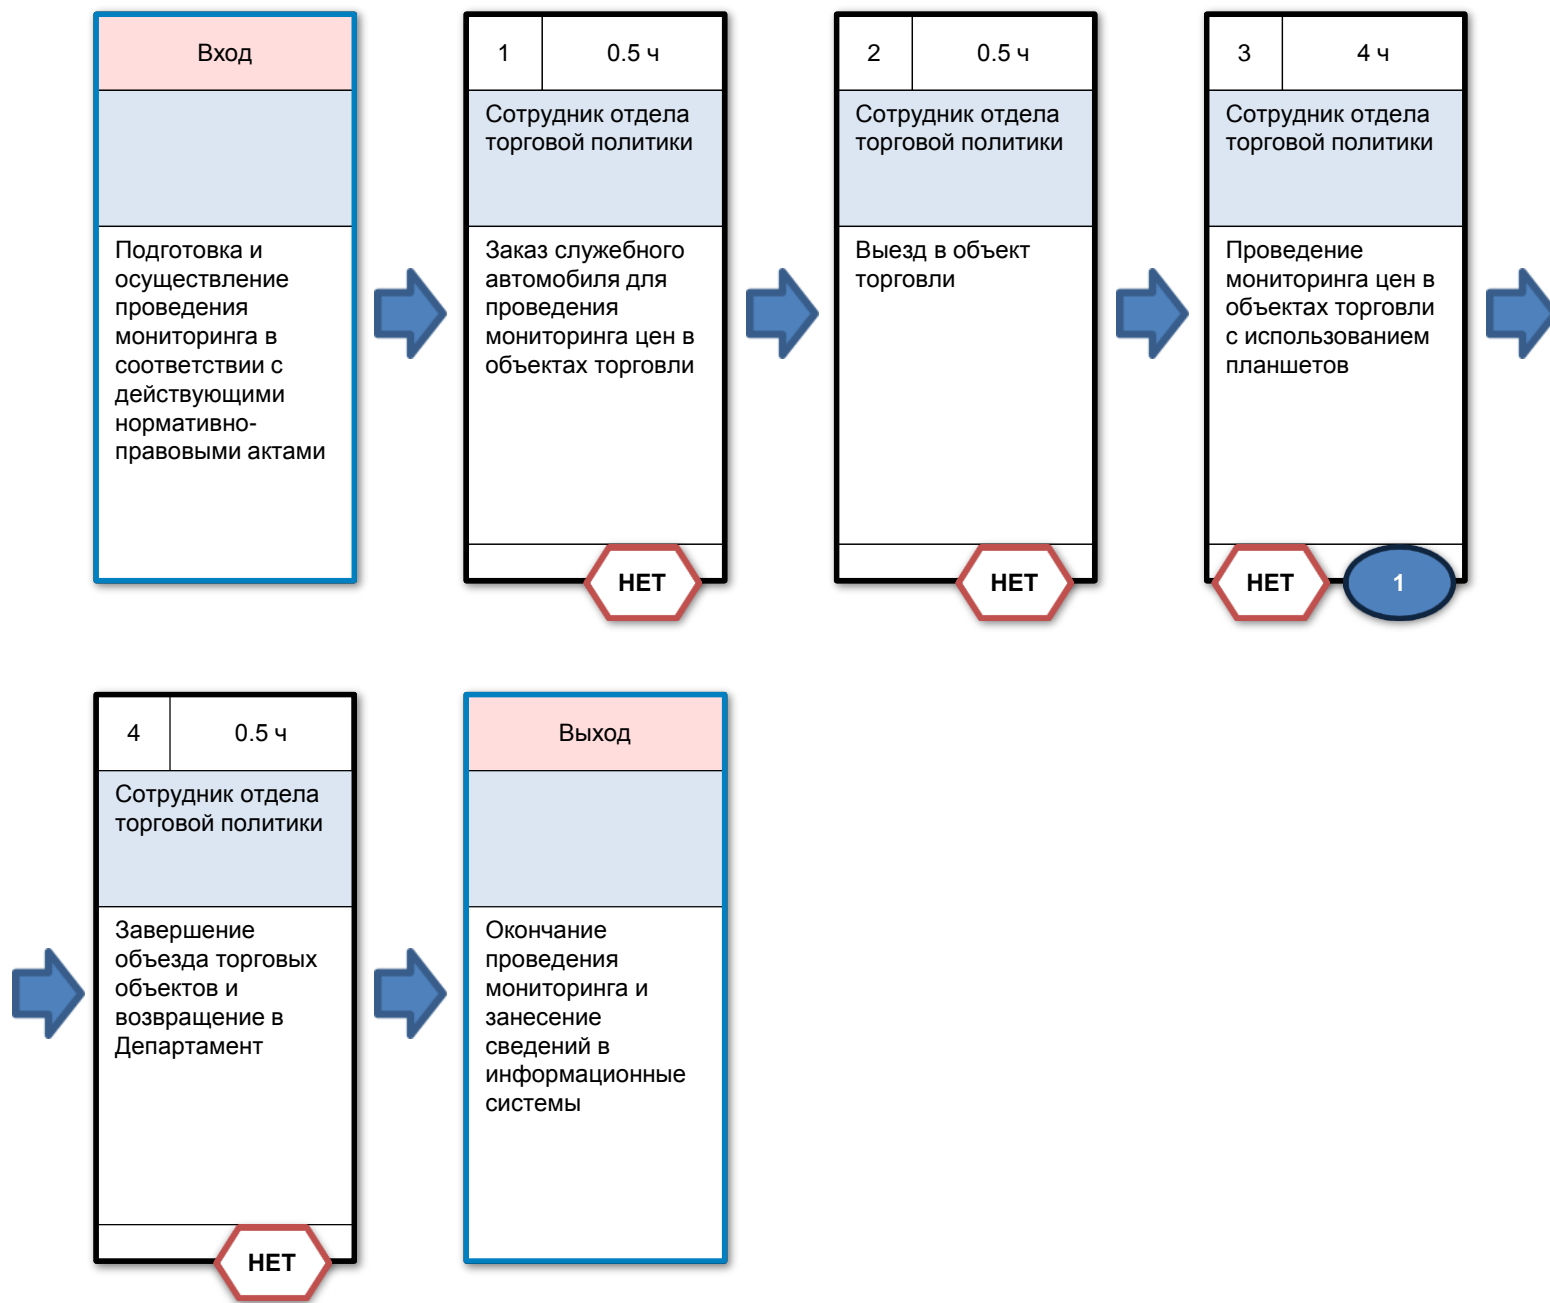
Вход

Подготовка и осуществление проведения мониторинга в соответствии с действующими нормативно-правовыми актами

1 | 0.5 ч

Сотрудник отдела торговой политики

Заказ служебного автомобиля для проведения мониторинга цен в объектах торговли

НЕТ

2 | 0.5 ч

Сотрудник отдела торговой политики

Выезд в объект торговли

НЕТ

3 | 4 ч

Сотрудник отдела торговой политики

Проведение мониторинга цен в объектах торговли с использованием планшетов

НЕТ

1

4 | 0.5 ч

Сотрудник отдела торговой политики

Завершение объезда торговых объектов и возвращение в Департамент

НЕТ

Выход

Окончание проведения мониторинга и занесение сведений в информационные системы